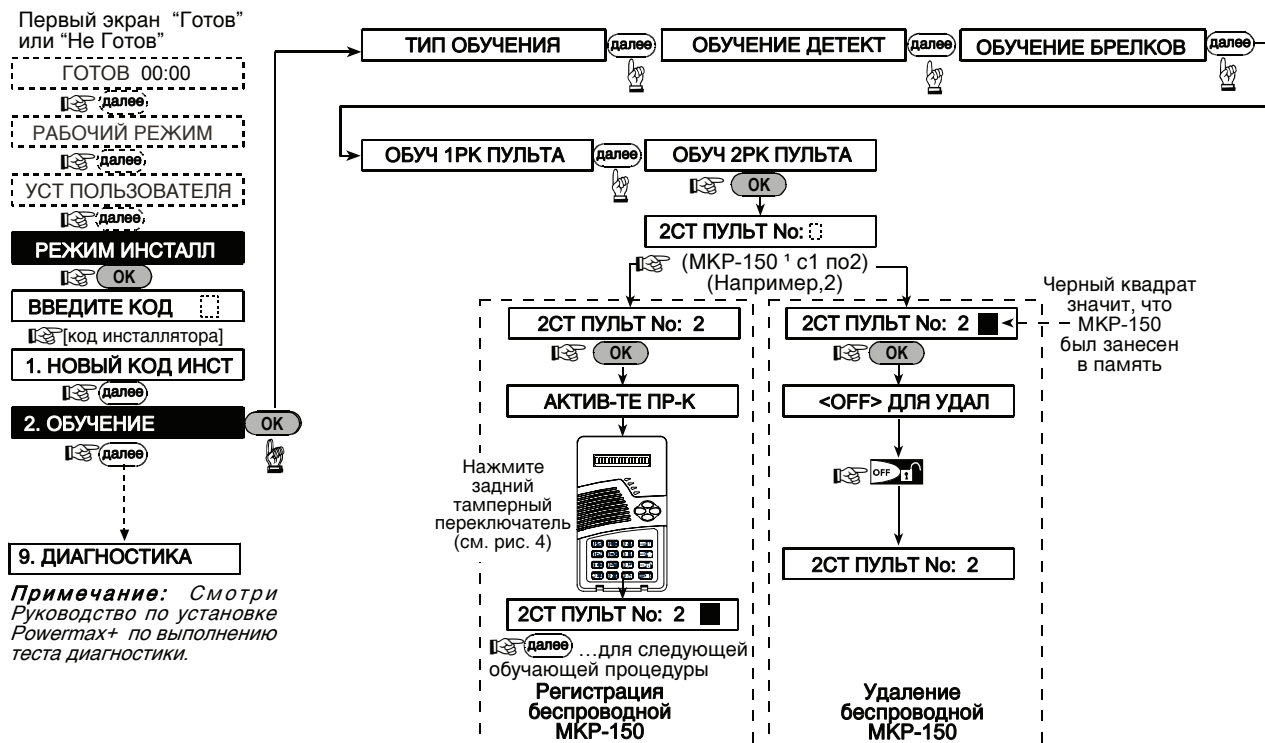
Первый экран "Готов" или "Не Готов"

ГОТОВ 00:00

далее

РАБОЧИЙ РЕЖИМ

далее

УСТ ПОЛЬЗОВАТЕЛЯ

далее

РЕЖИМ ИНСТАЛЛ

OK

ВВЕДИТЕ КОД

[код инсталлятора]

1. НОВЫЙ КОД ИНСТ

далее

2. ОБУЧЕНИЕ

OK

далее

9. ДИАГНОСТИКА

Примечание: Смотри Руководство по установке Powermax+ по выполнению теста диагностики.

ТИП ОБУЧЕНИЯ

далее

ОБУЧЕНИЕ ДЕТЕКТ

далее

ОБУЧЕНИЕ БРЕЛКОВ

далее

ОБУЧ 1РК ПУЛЬТА

далее

ОБУЧ 2РК ПУЛЬТА

OK

2СТ ПУЛЬТ No:

(МКР-150 ¹ с1 по2)
(Например,2)

2СТ ПУЛЬТ No: 2

OK

АКТИВ-ТЕ ПР-К

Нажмите задний тамперный переключатель (см. рис. 4)

2СТ ПУЛЬТ No: 2

далее ...для следующей обучающей процедуры

Регистрация беспроводной МКР-150

2СТ ПУЛЬТ No: 2

Черный квадрат значит, что МКР-150 был занесен в память

OK

<OFF> ДЛЯ УДАЛ

OFF

2СТ ПУЛЬТ No: 2

Удаление беспроводной МКР-150